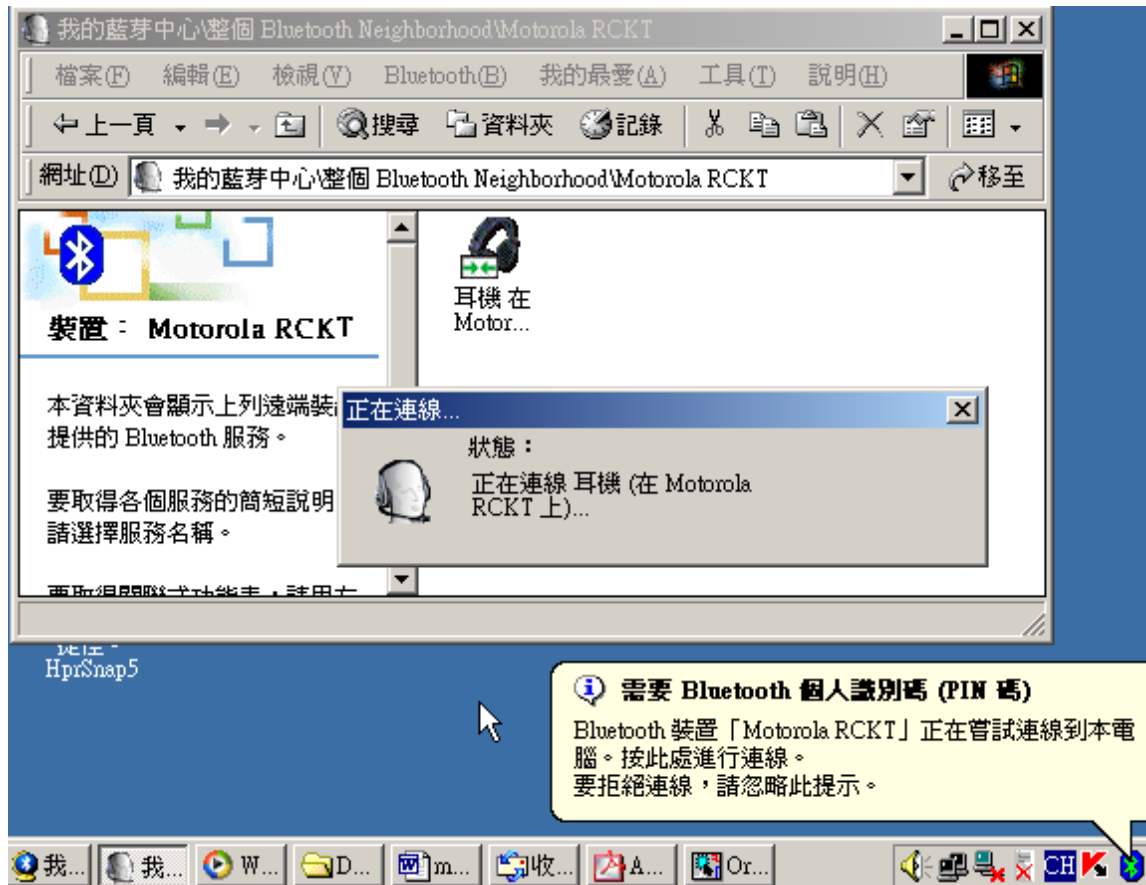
我的藍芽中心\整個 Bluetooth Neighborhood\Motorola RCKT

檔案(F) 編輯(E) 檢視(V) Bluetooth(B) 我的最愛(A) 工具(T) 說明(H)

上一頁 搜尋 資料夾 記錄

網址(D) 我的藍芽中心\整個 Bluetooth Neighborhood\Motorola RCKT 移至

裝置： Motorola RCKT

本資料夾會顯示上列遠端裝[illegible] 提供的 Bluetooth 服務。

要取得各個服務的簡短說明 請選擇服務名稱。

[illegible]

耳機 在 Motor...

正在連線...

狀態：

正在連線 耳機 (在 Motorola RCKT 上)...

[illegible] HprSnap5

需要 Bluetooth 個人識別碼 (PIN 碼)

Bluetooth 裝置「Motorola RCKT」正在嘗試連線到本電腦。按此處進行連線。
要拒絕連線，請忽略此提示。

我... 我... W... D... m... 收... A... Or... CH